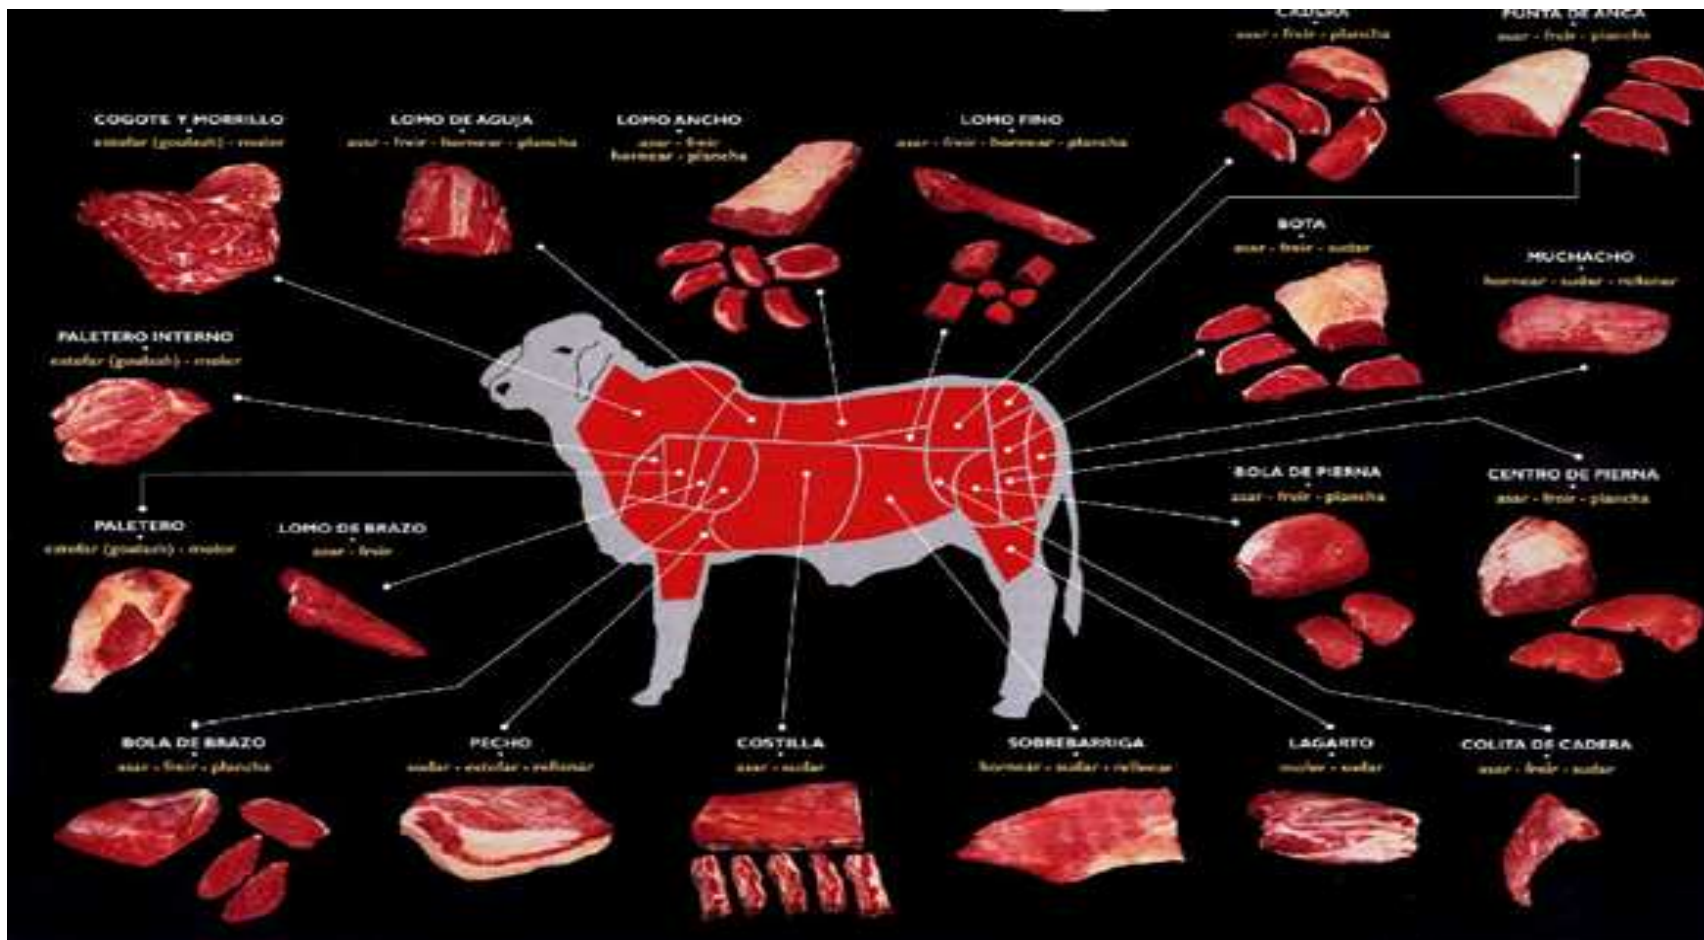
CADERA
asar - freír - plancha

PUNTA DE ANCA
asar - freír - plancha

COGOTE Y MORRILLO
estofar (goulash) - moler

LOMO DE AGUJA
asar - freír - hornear - plancha

LOMO ANCHO
asar - freír
hornear - plancha

LOMO FINO
asar - freír - hornear - plancha

BOTA
asar - freír - sudar

MUCHACHO
hornear - sudar - rellenar

PALETERO INTERNO
estofar (goulash) - moler

BOLA DE PIERNA
asar - freír - plancha

CENTRO DE PIERNA
asar - freír - plancha

PALETERO
estofar (goulash) - moler

LOMO DE BRAZO
asar - freír

BOLA DE BRAZO
asar - freír - plancha

PECHO
sudar - estofar - rellenar

COSTILLA
asar - sudar

SOBREBARRIGA
hornear - sudar - rellenar

LAGARTO
moler - sudar

COLITA DE CADERA
asar - freír - sudar